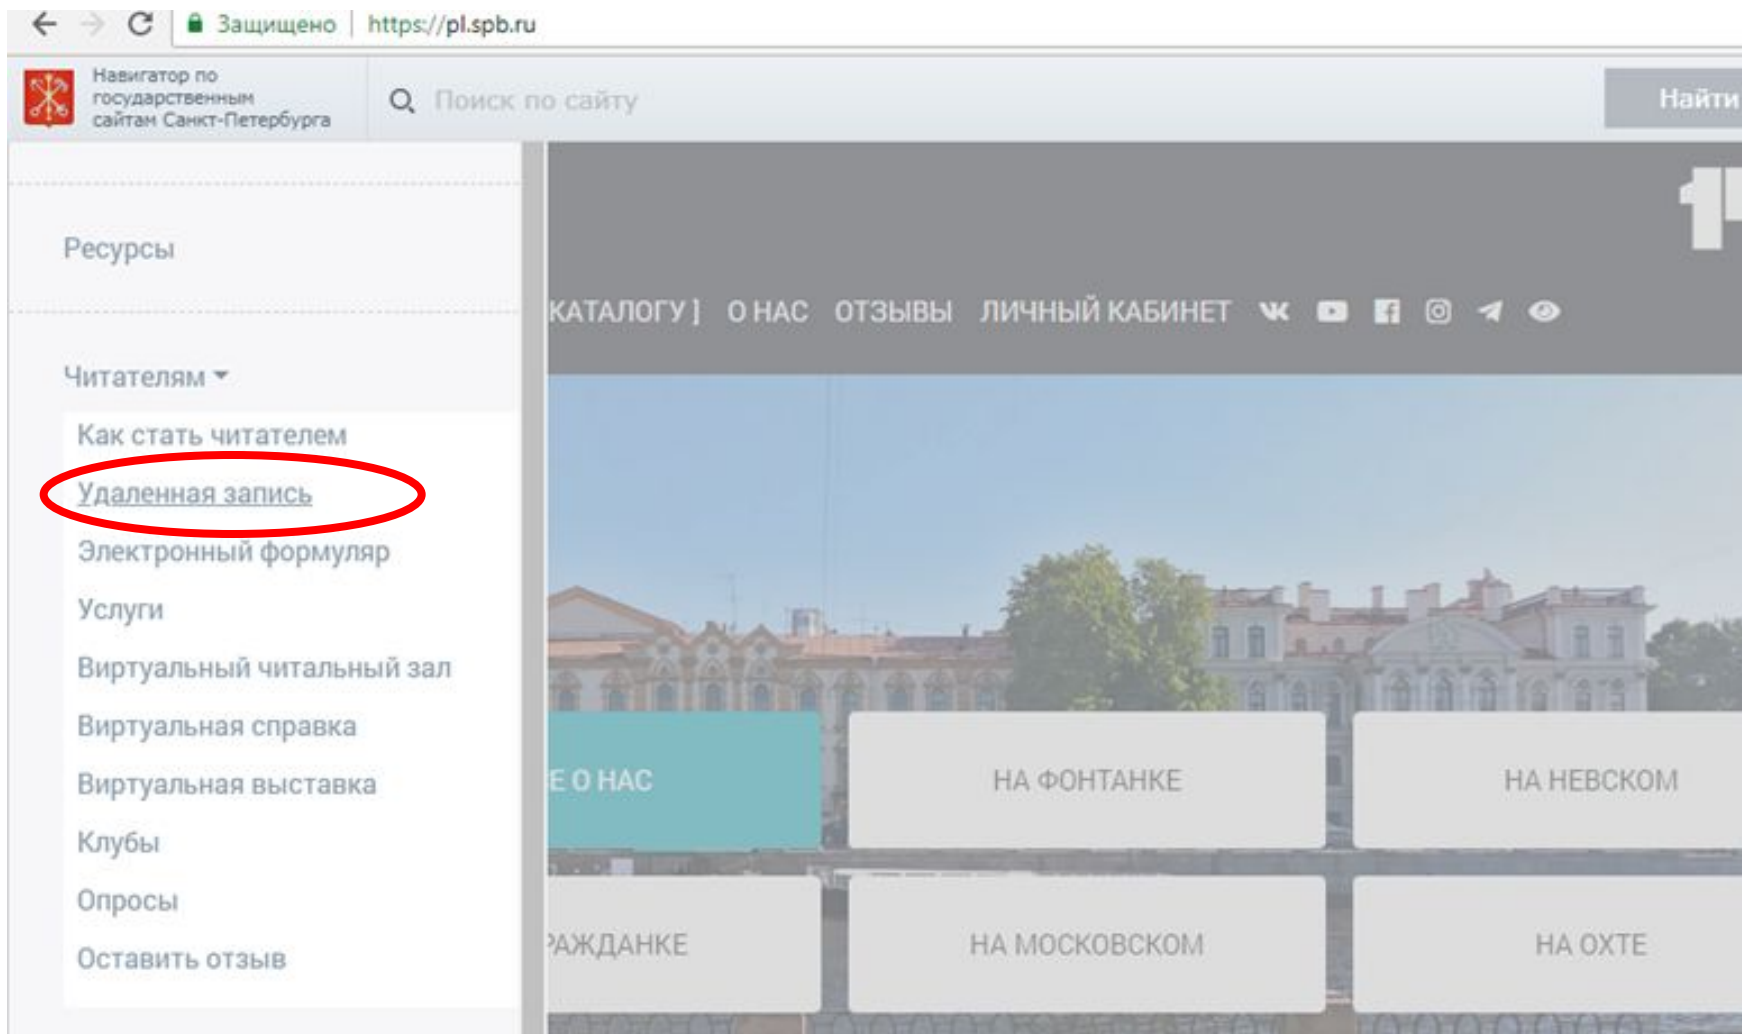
Защищено | https://pl.spb.ru

Навигатор по государственным сайтам Санкт-Петербурга

Поиск по сайту

Найти

Ресурсы

Читателям

Как стать читателем

Удаленная запись

Электронный формуляр

Услуги

Виртуальный читальный зал

Виртуальная справка

Виртуальная выставка

Клубы

Опросы

Оставить отзыв

КАТАЛОГУ ] О НАС ОТЗЫВЫ ЛИЧНЫЙ КАБИНЕТ

Е О НАС

НА ФОНТАНКЕ

НА НЕВСКОМ

РАЖДАНКЕ

НА МОСКОВСКОМ

НА ОХТЕ